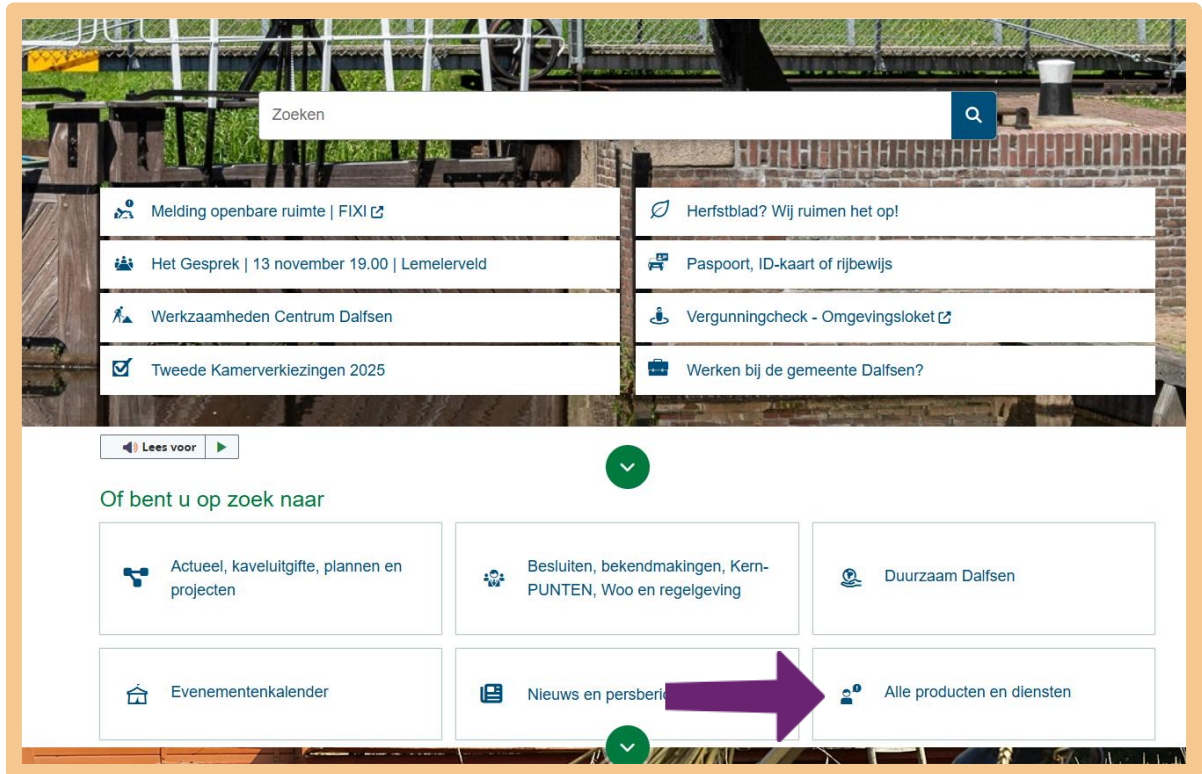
Zoeken

Melding openbare ruimte | FIXI

Herfstblad? Wij ruimen het op!

Het Gesprek | 13 november 19.00 | Lemelerveld

Paspoort, ID-kaart of rijbewijs

Werkzaamheden Centrum Dalfsen

Vergunningcheck - Omgevingsloket

Tweede Kamerverkiezingen 2025

Werken bij de gemeente Dalfsen?

Lees voor

Of bent u op zoek naar

Actueel, kaveluitgifte, plannen en projecten

Besluiten, bekendmakingen, Kern-PUNTEN, Woo en regelgeving

Duurzaam Dalfsen

Evenementenkalender

Nieuws en persberi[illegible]

Alle producten en diensten